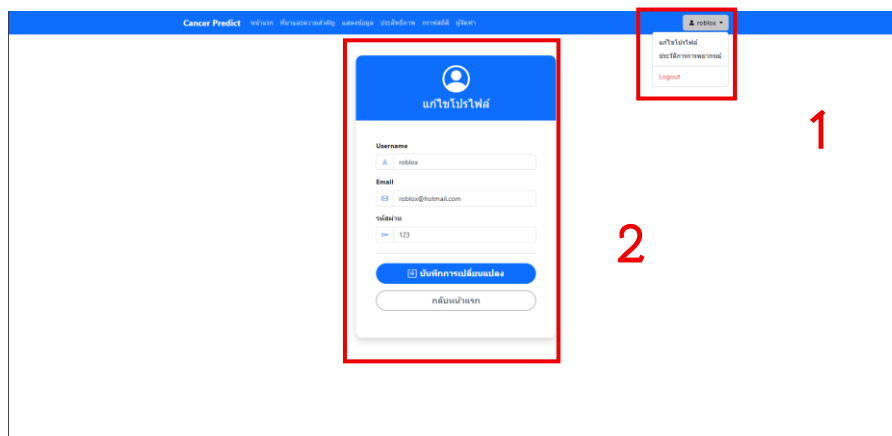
Cancer Predict หน้าแรก ที่มาและความสำคัญ แสดงข้อมูล ประสิทธิภาพ กราฟสถิติ ผู้จัดทำ

roblox

แก้ไขโปรไฟล์
ประวัติการการพยากรณ์
Logout

1

แก้ไขโปรไฟล์

Username
roblox

Email
roblox@hotmail.com

รหัสผ่าน
123

บันทึกการเปลี่ยนแปลง

กลับหน้าแรก

2